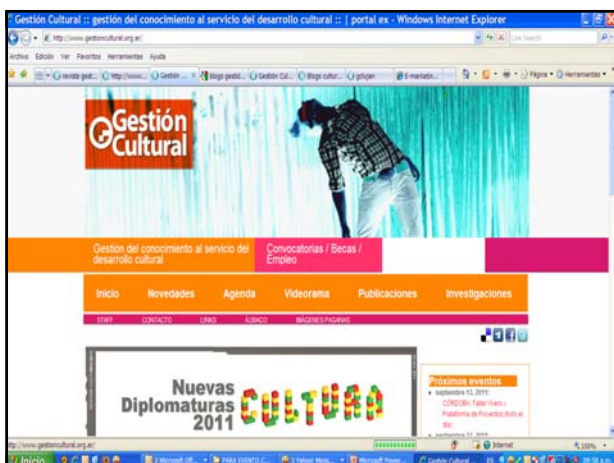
Gestión Cultural :: gestión del conocimiento al servicio del desarrollo cultural :: | portal ex - Windows Internet Explorer

http://www.gestioncultural.org.ar/

Archivo Edición Ver Favoritos Herramientas Ayuda

Gestión Cultural

Gestión del conocimiento al servicio del desarrollo cultural

Convocatorias / Becas / Empleo

Inicio Novedades Agenda Videorama Publicaciones Investigaciones

STAFF CONTACTO LINKS ÁBACO IMÁGENES PAGINAS

Nuevas Diplomaturas 2011

CULTURA

Próximos eventos

septiembre 13, 2011: CÓRDOBA: Taller Weds y Plataforma de Proyectos (todo el día)

http://www.gestioncultural.org.ar/

Internet

100%

Inicio

Gestión Cultural